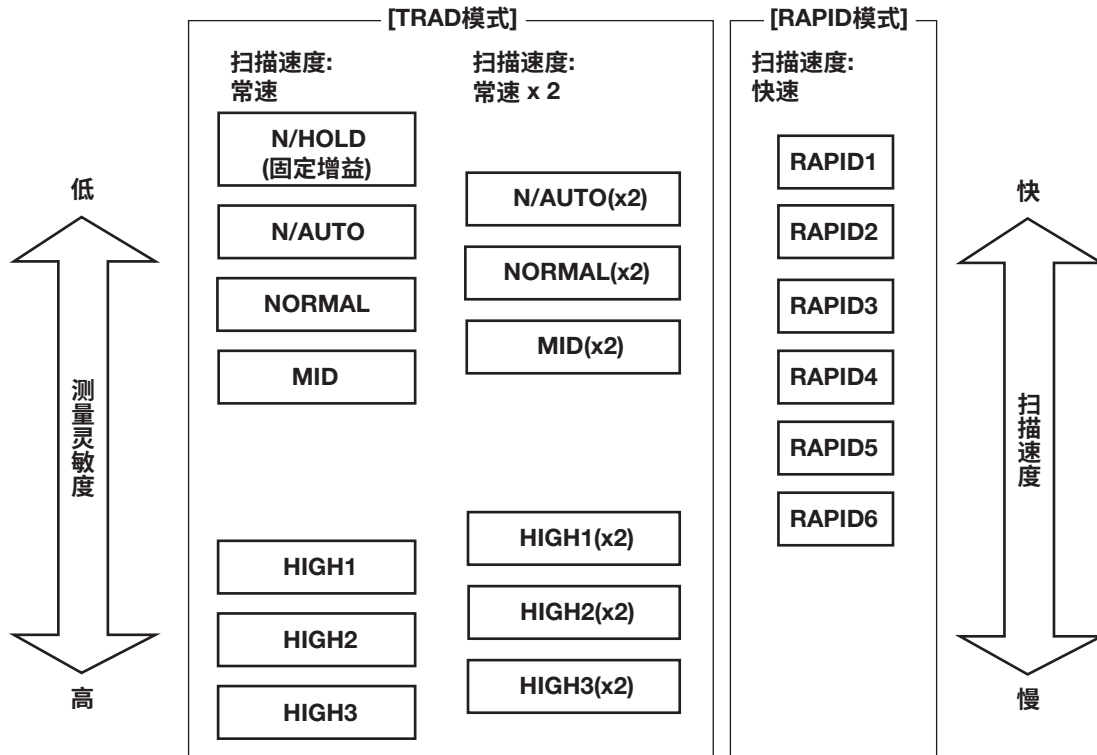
[TRAD模式]

扫描速度:
常速

N/HOLD
(固定增益)

N/AUTO

NORMAL

MID

HIGH1

HIGH2

HIGH3

扫描速度:
常速 x 2

N/AUTO(x2)

NORMAL(x2)

MID(x2)

HIGH1(x2)

HIGH2(x2)

HIGH3(x2)

[RAPID模式]

扫描速度:
快速

RAPID1

RAPID2

RAPID3

RAPID4

RAPID5

RAPID6

低
测量灵敏度
高

快
扫描速度
慢